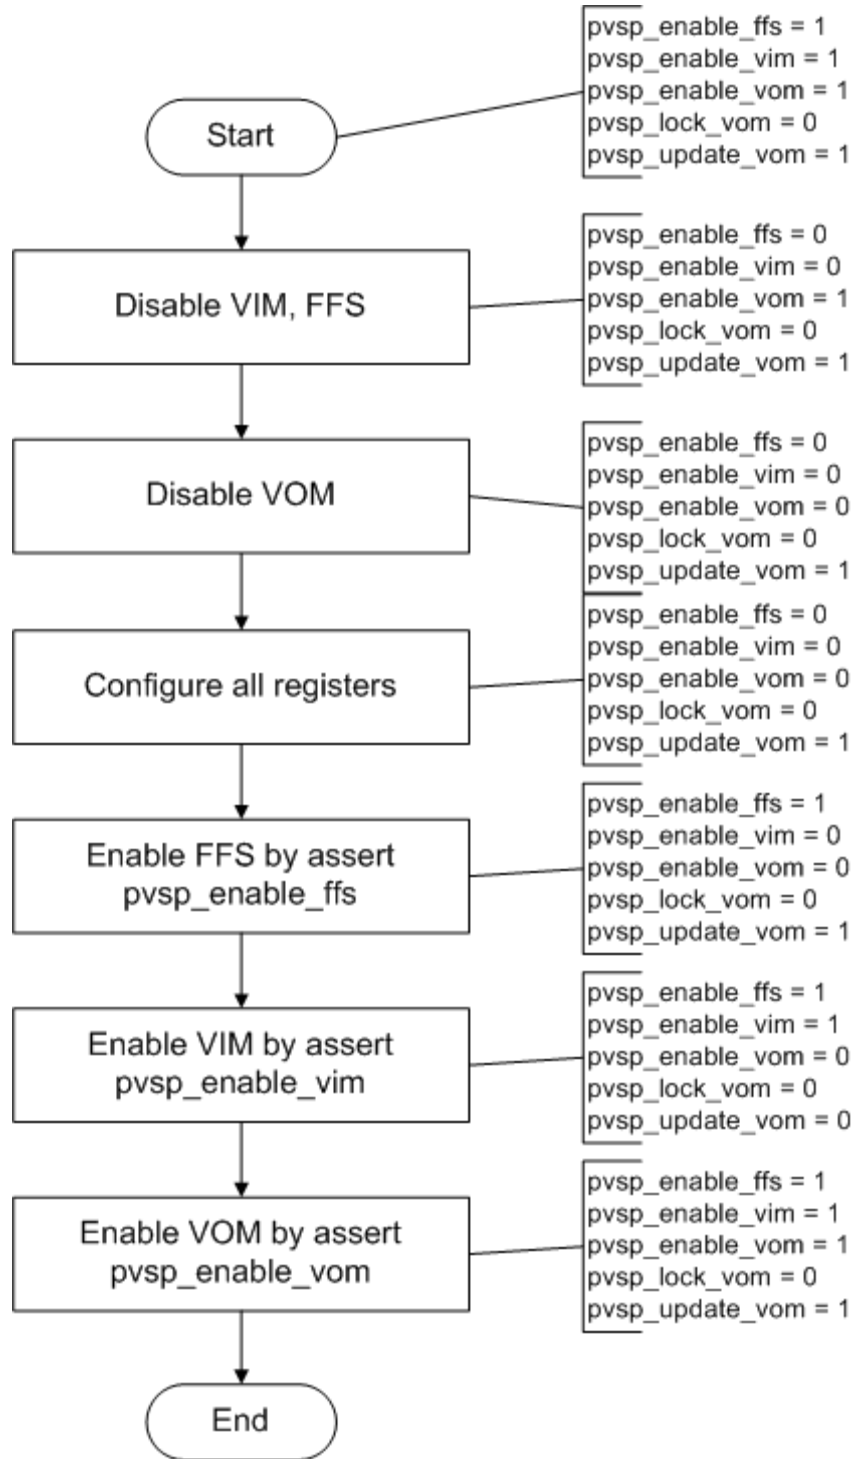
Start

pvsp_enable_ffs = 1
pvsp_enable_vim = 1
pvsp_enable_vom = 1
pvsp_lock_vom = 0
pvsp_update_vom = 1

Disable VIM, FFS

pvsp_enable_ffs = 0
pvsp_enable_vim = 0
pvsp_enable_vom = 1
pvsp_lock_vom = 0
pvsp_update_vom = 1

Disable VOM

pvsp_enable_ffs = 0
pvsp_enable_vim = 0
pvsp_enable_vom = 0
pvsp_lock_vom = 0
pvsp_update_vom = 1

Configure all registers

pvsp_enable_ffs = 0
pvsp_enable_vim = 0
pvsp_enable_vom = 0
pvsp_lock_vom = 0
pvsp_update_vom = 1

Enable FFS by assert pvsp_enable_ffs

pvsp_enable_ffs = 1
pvsp_enable_vim = 0
pvsp_enable_vom = 0
pvsp_lock_vom = 0
pvsp_update_vom = 1

Enable VIM by assert pvsp_enable_vim

pvsp_enable_ffs = 1
pvsp_enable_vim = 1
pvsp_enable_vom = 0
pvsp_lock_vom = 0
pvsp_update_vom = 0

Enable VOM by assert pvsp_enable_vom

pvsp_enable_ffs = 1
pvsp_enable_vim = 1
pvsp_enable_vom = 1
pvsp_lock_vom = 0
pvsp_update_vom = 1

End